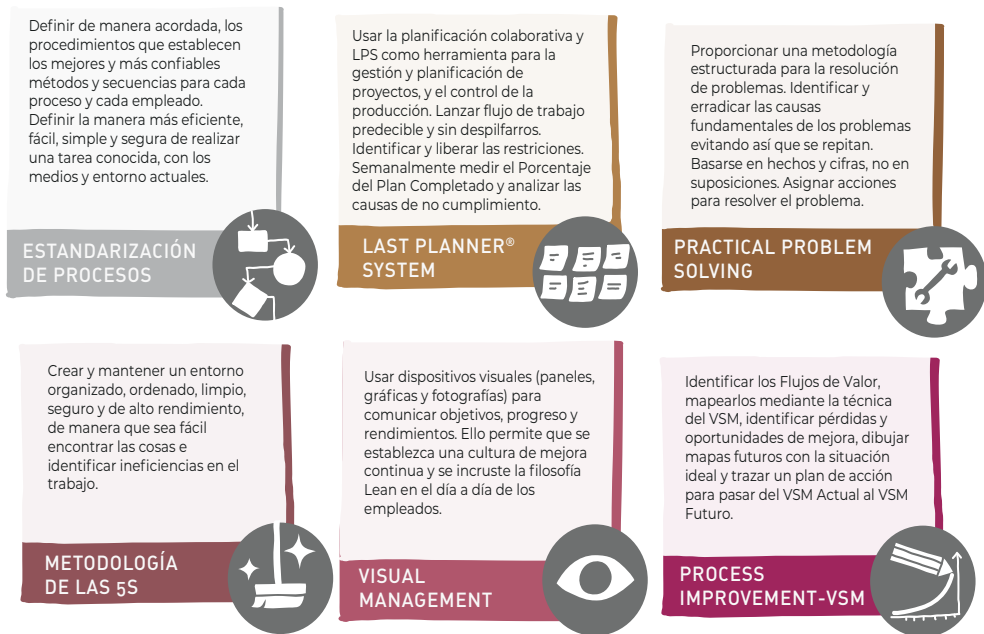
Definir de manera acordada, los procedimientos que establecen los mejores y más confiables métodos y secuencias para cada proceso y cada empleado. Definir la manera más eficiente, fácil, simple y segura de realizar una tarea conocida, con los medios y entorno actuales.

ESTANDARIZACIÓN DE PROCESOS

Usar la planificación colaborativa y LPS como herramienta para la gestión y planificación de proyectos, y el control de la producción. Lanzar flujo de trabajo predecible y sin despilfarros. Identificar y liberar las restricciones. Semanalmente medir el Porcentaje del Plan Completado y analizar las causas de no cumplimiento.

LAST PLANNER® SYSTEM

Proporcionar una metodología estructurada para la resolución de problemas. Identificar y erradicar las causas fundamentales de los problemas evitando así que se repitan. Basarse en hechos y cifras, no en suposiciones. Asignar acciones para resolver el problema.

PRACTICAL PROBLEM SOLVING

Crear y mantener un entorno organizado, ordenado, limpio, seguro y de alto rendimiento, de manera que sea fácil encontrar las cosas e identificar ineficiencias en el trabajo.

METODOLOGÍA DE LAS 5S

Usar dispositivos visuales (paneles, gráficas y fotografías) para comunicar objetivos, progreso y rendimientos. Ello permite que se establezca una cultura de mejora continua y se incruste la filosofía Lean en el día a día de los empleados.

VISUAL MANAGEMENT

Identificar los Flujos de Valor, mapearlos mediante la técnica del VSM, identificar pérdidas y oportunidades de mejora, dibujar mapas futuros con la situación ideal y trazar un plan de acción para pasar del VSM Actual al VSM Futuro.

PROCESS IMPROVEMENT-VSM